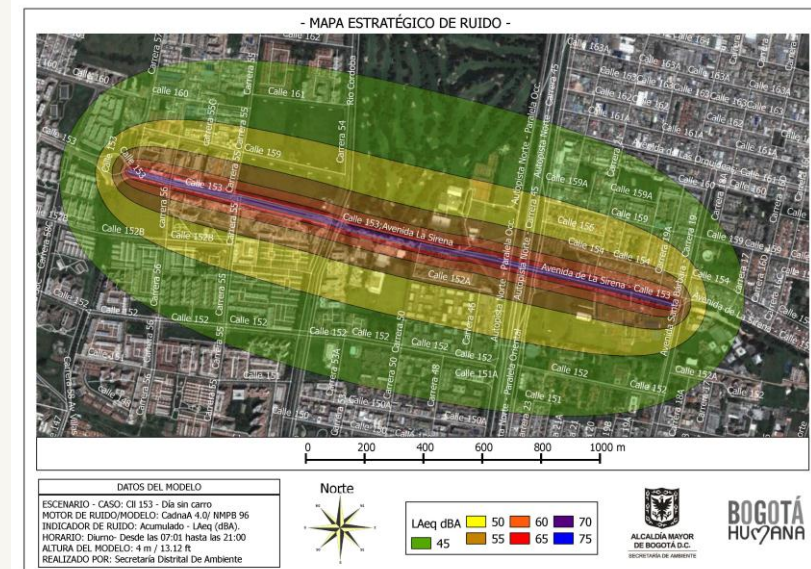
- MAPA ESTRATÉGICO DE RUIDO -

Calle 160
Calle 161
Río Córdoba
Carrera 54
Calle 159
Calle 153
Carrera 55
Carrera 56
Calle 152B
Calle 152
Calle 153 Avenida La Sirena
Calle 152A
Avenida de La Sirena - Calle 153
Autopista Norte - Paralela Occ.
Autopista Norte - Paralela Oriental
Calle 159A
Calle 159
Calle 156
Calle 155
Calle 154
Calle 151A
Calle 151
Calle 150A
Carrera 50
Carrera 48
Carrera 19
Avenida Santa Bárbara
Calle 163A
Calle 162
Calle 161

0 200 400 600 800 1000 m

DATOS DEL MODELO
ESCENARIO - CASO: Cll 153 - Día sin carro
MOTOR DE RUIDO/MODELO: CadnaA 4.0/ NMPB 96
INDICADOR DE RUIDO: Acumulado - LAeq (dBA).
HORARIO: Diurno- Desde las 07:01 hasta las 21:00
ALTURA DEL MODELO: 4 m / 13.12 ft
REALIZADO POR: Secretaría Distrital De Ambiente

Norte

LAeq dBA 45 50 55 60 65 70 75

ALCALDÍA MAYOR DE BOGOTÁ D.C.
SECRETARÍA DE AMBIENTE

BOGOTÁ HUMANA